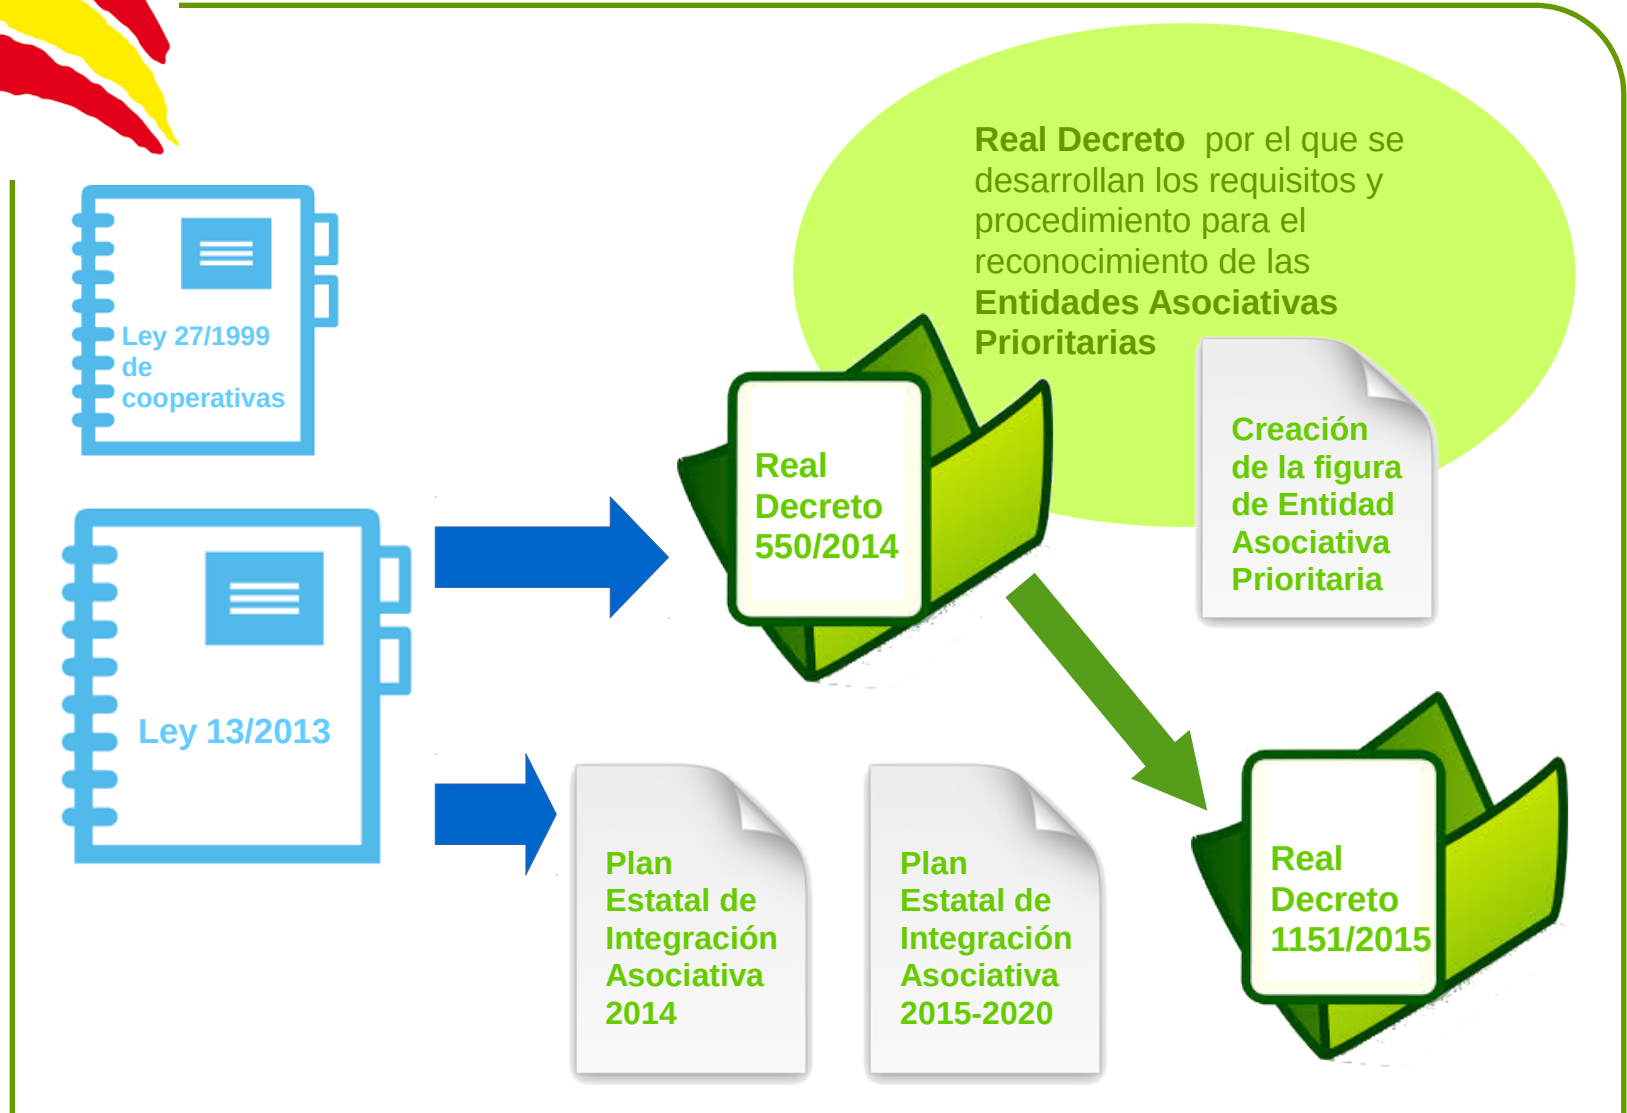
Ley 27/1999 de cooperativas

Ley 13/2013

Real Decreto por el que se desarrollan los requisitos y procedimiento para el reconocimiento de las Entidades Asociativas Prioritarias

Real Decreto 550/2014

Creación de la figura de Entidad Asociativa Prioritaria

Plan Estatal de Integración Asociativa 2014

Plan Estatal de Integración Asociativa 2015-2020

Real Decreto 1151/2015